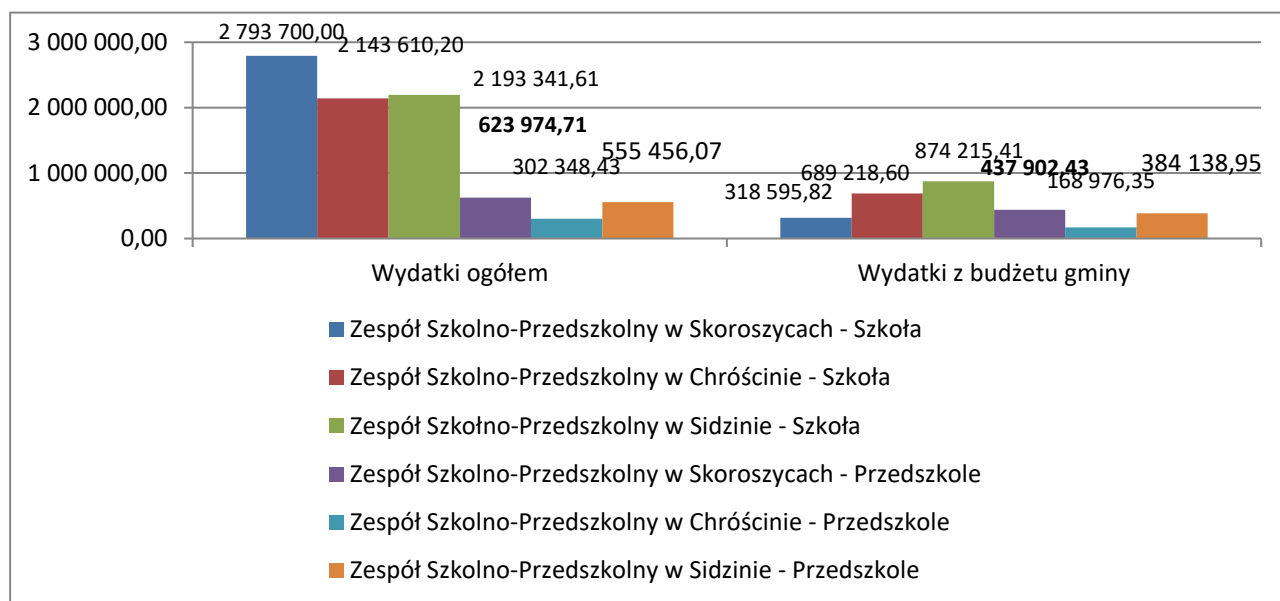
3 000 000,00
2 000 000,00
1 000 000,00
0,00

2 793 700,00
2 143 610,20
2 193 341,61
623 974,71
302 348,43
555 456,07

318 595,82
689 218,60
874 215,41
437 902,43
168 976,35
384 138,95

Wydatki ogółem
Wydatki z budżetu gminy

Zespół Szkolno-Przedszkolny w Skoroszycach - Szkoła
Zespół Szkolno-Przedszkolny w Chróścinie - Szkoła
Zespół Szkolno-Przedszkolny w Sidzinie - Szkoła
Zespół Szkolno-Przedszkolny w Skoroszycach - Przedszkole
Zespół Szkolno-Przedszkolny w Chróścinie - Przedszkole
Zespół Szkolno-Przedszkolny w Sidzinie - Przedszkole